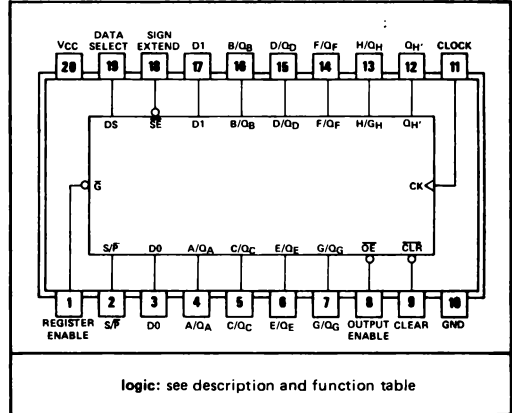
VCC DATA SELECT SIGN EXTEND D1 B/Q$_B$ D/Q$_D$ F/Q$_F$ H/Q$_H$ Q$_{H'}$ CLOCK

20 19 18 17 16 15 14 13 12 11

DS $\overline{SE}$ D1 B/Q$_B$ D/Q$_D$ F/Q$_F$ H/Q$_H$ Q$_{H'}$

$\overline{G}$

CK

S/$\overline{P}$ D0 A/Q$_A$ C/Q$_C$ E/Q$_E$ G/Q$_G$ $\overline{OE}$ $\overline{CLR}$

1 2 3 4 5 6 7 8 9 10

REGISTER ENABLE S/$\overline{P}$ D0 A/Q$_A$ C/Q$_C$ E/Q$_E$ G/Q$_G$ OUTPUT ENABLE CLEAR GND

logic: see description and function table